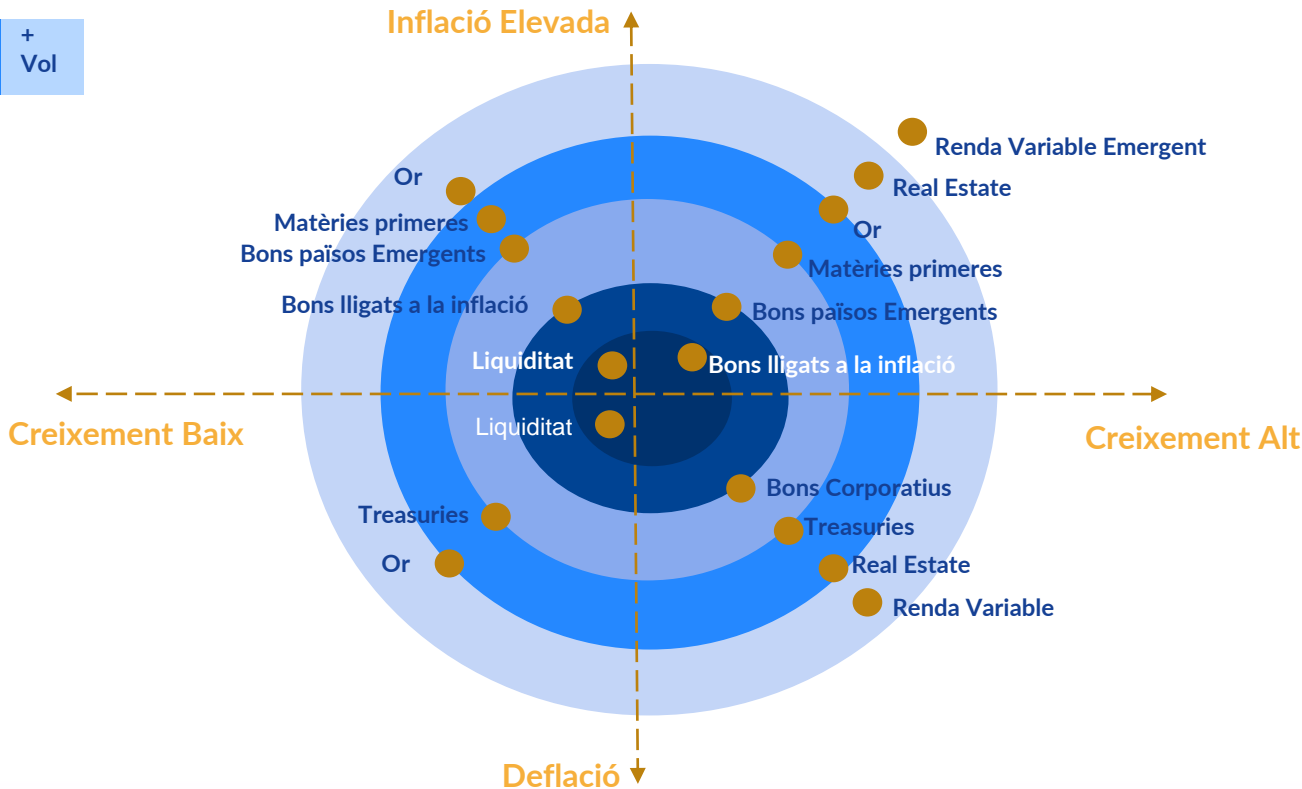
+
Vol

Inflació Elevada

Renda Variable Emergent
Real Estate
Or
Matèries primeres
Bons països Emergents
Bons lligats a la inflació

Or
Matèries primeres
Bons països Emergents
Bons lligats a la inflació
Liquiditat

Creixement Baix
Liquiditat
Creixement Alt

Bons Corporatius
Treasuries
Real Estate
Renda Variable

Treasuries
Or

Deflació